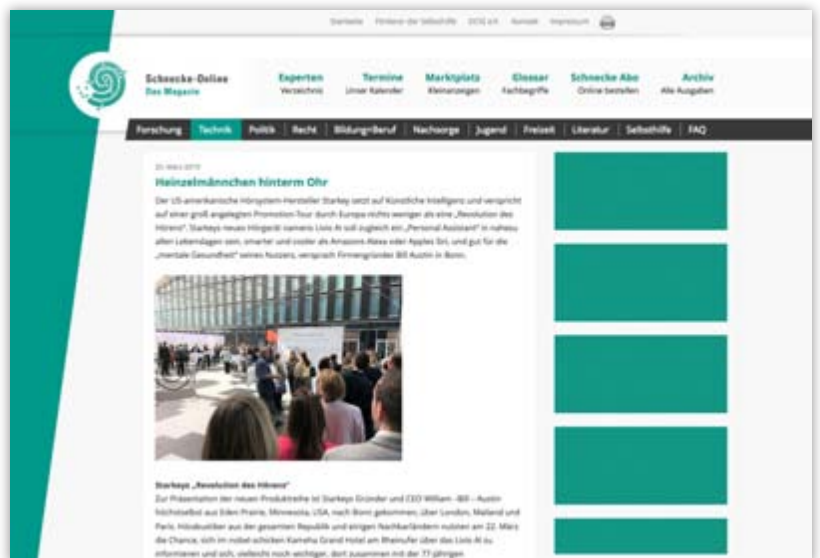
Startseite Förderer der Selbsthilfe DCIG e.V. Kontakt Impressum

Schnecke-Online
Das Magazin

Experten
Verzeichnis

Termine
Unser Kalender

Marktplatz
Kleinanzeigen

Glossar
Fachbegriffe

Schnecke Abo
Online bestellen

Archiv
Alle Ausgaben

Forschung | Technik | Politik | Recht | Bildung/Beruf | Nachsorge | Jugend | Freizeit | Literatur | Selbsthilfe | FAQ

20. März 2019

Heinzelmännchen hinterm Ohr

Der US-amerikanische Hörsystem-Hersteller Starkey setzt auf Künstliche Intelligenz und verspricht auf einer groß angelegten Promotion-Tour durch Europa nichts weniger als eine „Revolution des Hörens". Starkeys neues Hörgerät namens Livio AI soll zugleich ein „Personal Assistant" in nahezu allen Lebenslagen sein, smarter und cooler als Amazons Alexa oder Apples Siri, und gut für die „mentale Gesundheit" seines Nutzers, verspricht Firmengründer Bill Austin in Bonn.

Starkeys „Revolution des Hörens"
Zur Präsentation der neuen Produktreihe ist Starkeys Gründer und CEO William –Bill– Austin höchstselbst aus Eden Prairie, Minnesota, USA, nach Bonn gekommen, über London, Mailand und Paris. Hörakustiker aus der gesamten Republik und einigen Nachbarländern nutzten am 22. März die Chance, sich im nobel-schicken Kameha Grand Hotel am Rheinufer über das Livio AI zu informieren und sich, vielleicht noch wichtiger, dort zusammen mit der 77-jährigen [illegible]